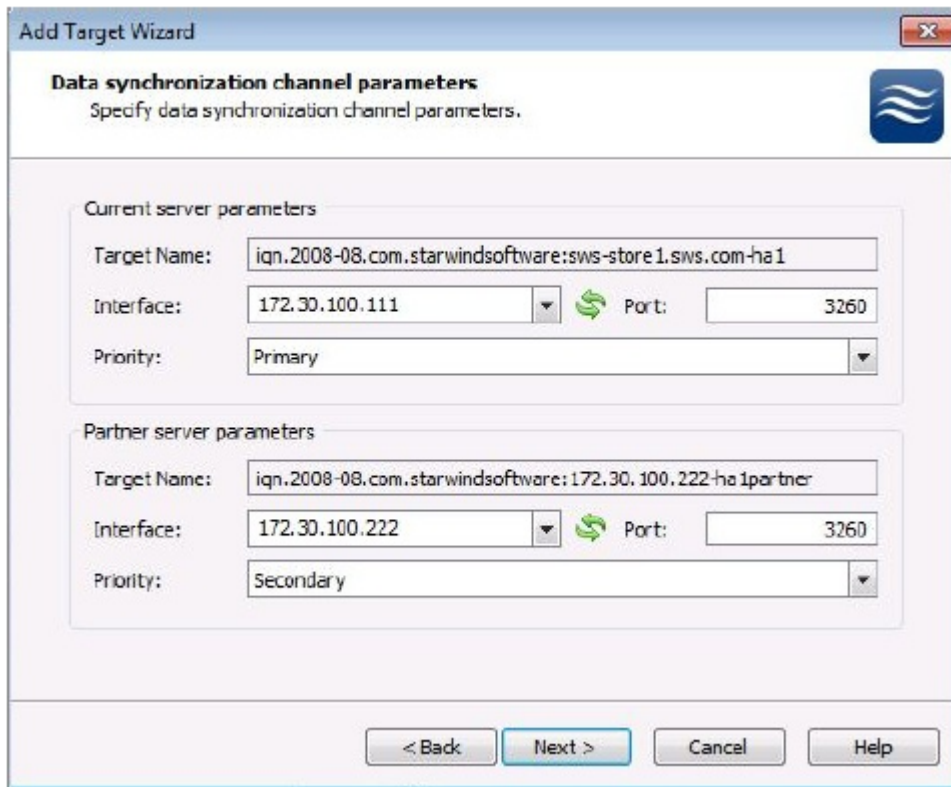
Add Target Wizard

Data synchronization channel parameters
Specify data synchronization channel parameters.

Current server parameters

Target Name: iqn.2008-08.com.starwindsoftware:sws-store1.sws.com-ha1

Interface: 172.30.100.111 Port: 3260

Priority: Primary

Partner server parameters

Target Name: iqn.2008-08.com.starwindsoftware:172.30.100.222-ha1partner

Interface: 172.30.100.222 Port: 3260

Priority: Secondary

< Back Next > Cancel Help